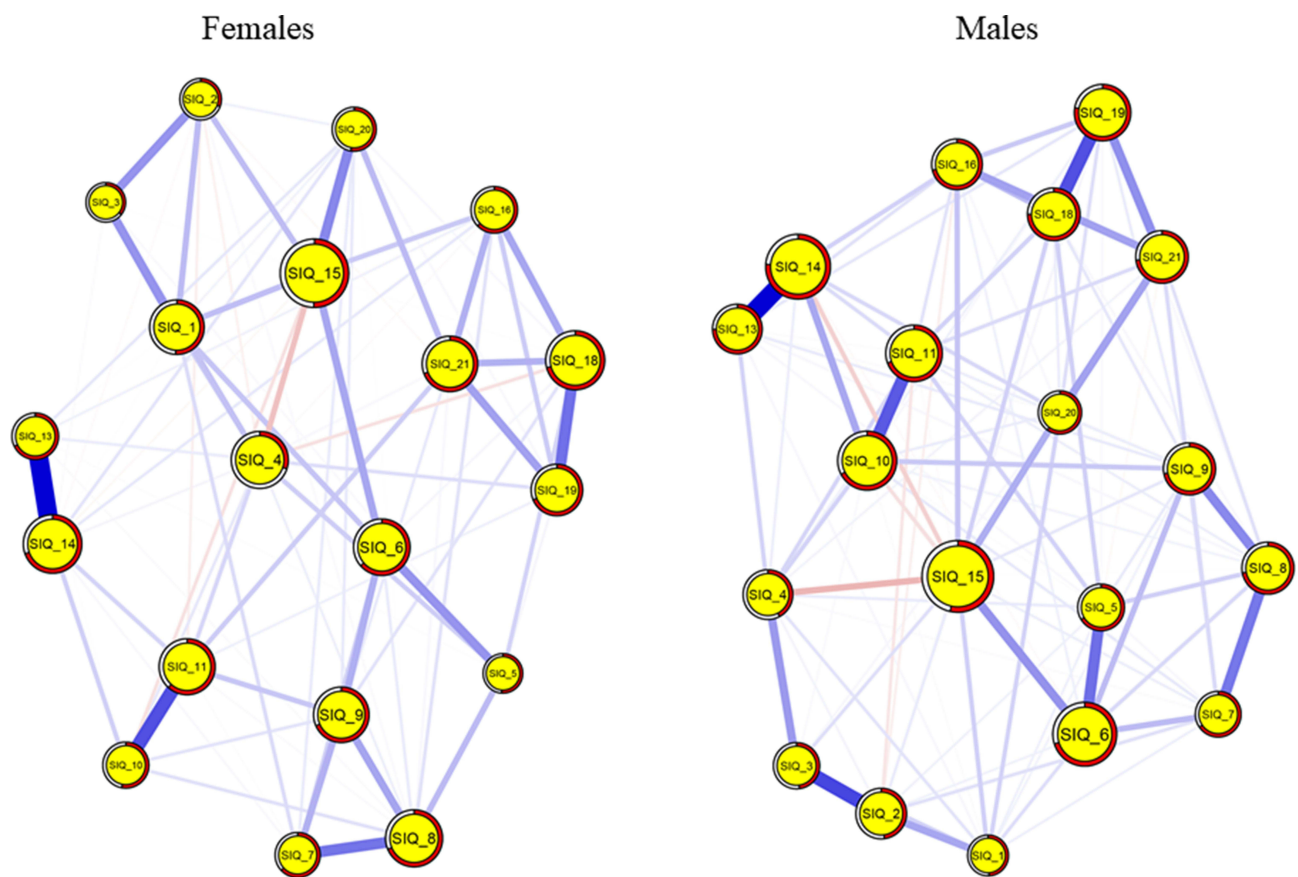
Females

SIQ_2
SIQ_20
SIQ_3
SIQ_16
SIQ_15
SIQ_1
SIQ_21
SIQ_18
SIQ_13
SIQ_4
SIQ_19
SIQ_14
SIQ_6
SIQ_5
SIQ_11
SIQ_9
SIQ_10
SIQ_8
SIQ_7

Males

SIQ_19
SIQ_16
SIQ_18
SIQ_21
SIQ_14
SIQ_13
SIQ_11
SIQ_20
SIQ_10
SIQ_9
SIQ_8
SIQ_4
SIQ_15
SIQ_5
SIQ_7
SIQ_6
SIQ_3
SIQ_2
SIQ_1